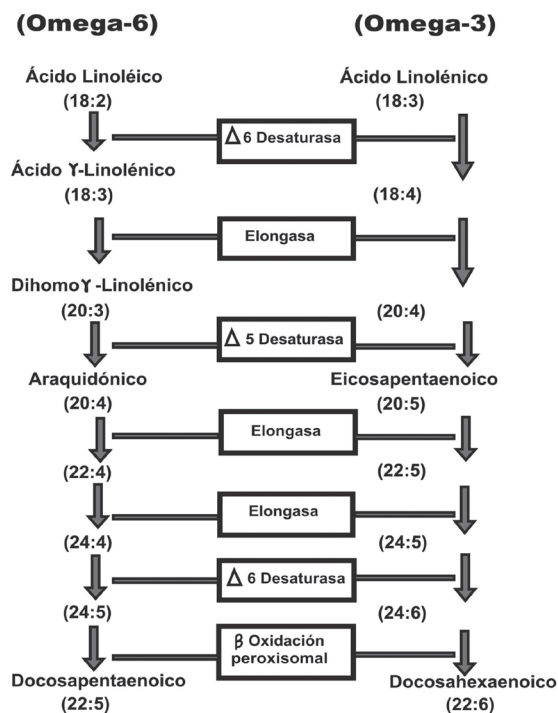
(Omega-6)

(Omega-3)

Ácido Linoléico
(18:2)

Ácido Linolénico
(18:3)

$\Delta$ 6 Desaturasa

Ácido ϒ-Linolénico
(18:3)

(18:4)

Elongasa

Dihomoϒ -Linolénico
(20:3)

(20:4)

$\Delta$ 5 Desaturasa

Araquidónico
(20:4)

Eicosapentaenoico
(20:5)

Elongasa

(22:4)

(22:5)

Elongasa

(24:4)

(24:5)

$\Delta$ 6 Desaturasa

(24:5)

(24:6)

$\beta$ Oxidación peroxisomal

Docosapentaenoico
(22:5)

Docosahexaenoico
(22:6)